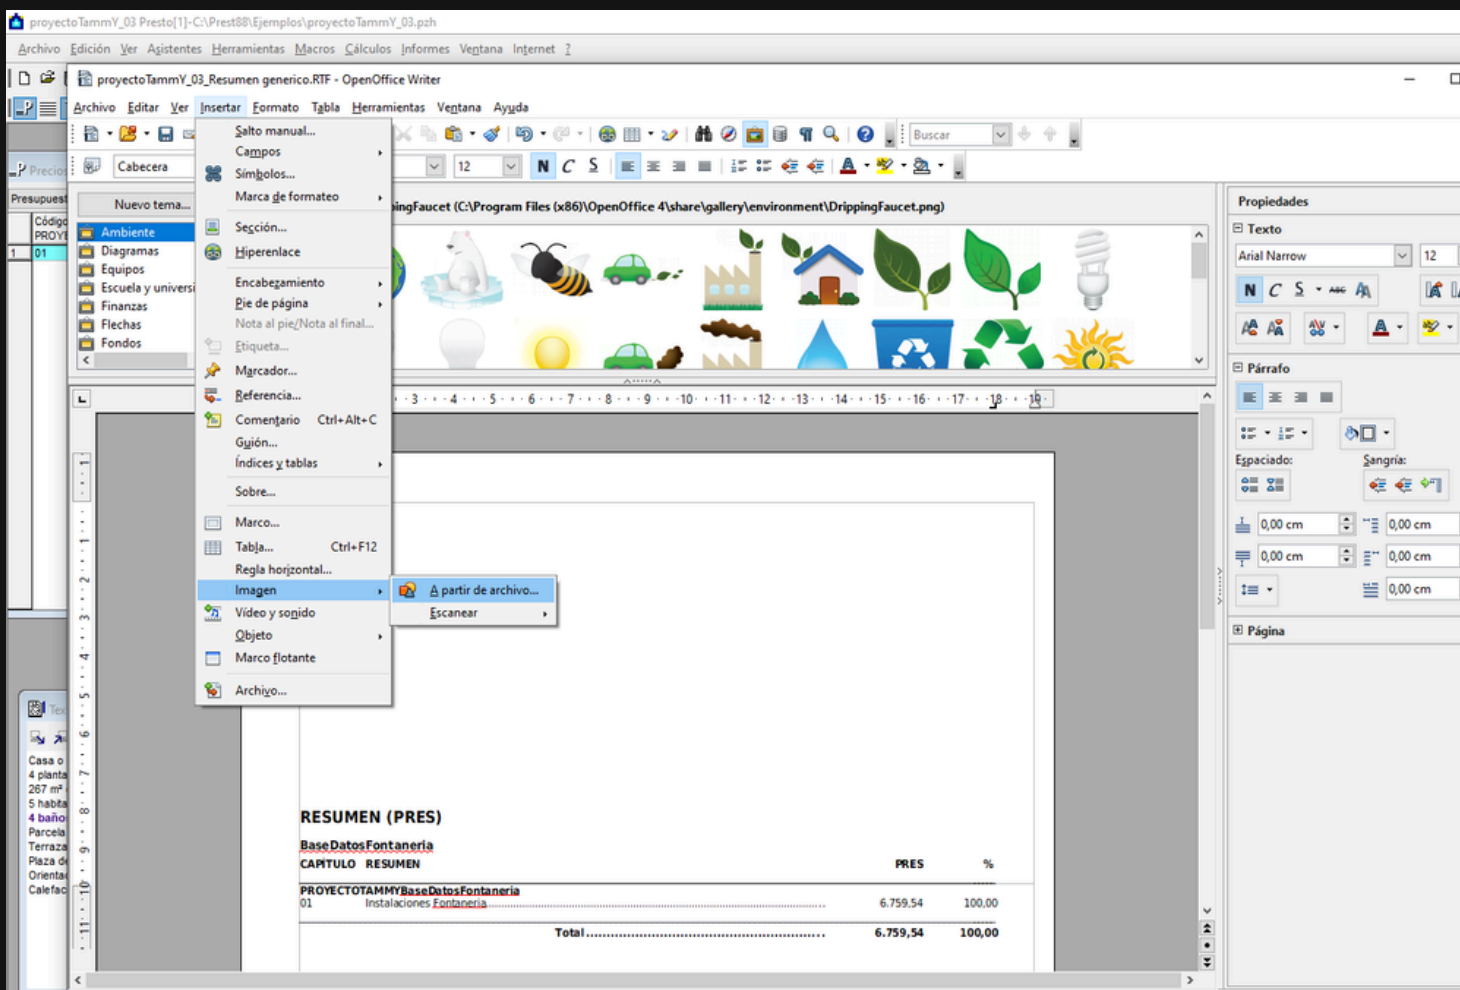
proyectoTammY_03 Presto[1]-C:\Prest88\Ejemplos\proyectoTammY_03.pzh

Archivo Edición Ver Asistentes Herramientas Macros Cálculos Informes Ventana Internet ?

proyectoTammY_03_Resumen generico.RTF - OpenOffice Writer

Archivo Editar Ver Insertar Formato Tabla Herramientas Ventana Ayuda

Buscar

Cabecera 12

Precios

Presupuest

Código PROY

01

Nuevo tema...

Ambiente
Diagramas
Equipos
Escuela y universi
Finanzas
Flechas
Fondos

Salto manual...
Campos
Símbolos...
Marca de formateo
Sección...
Hiperenlace
Encabezamiento
Pie de página
Nota al pie/Nota al final...
Etiqueta...
Marcador...
Referencia...
Comentario Ctrl+Alt+C
Guión...
Índices y tablas
Sobre...
Marco...
Tabla... Ctrl+F12
Regla horizontal...
Imagen
Vídeo y sonido
Objeto
Marco flotante
Archivo...

A partir de archivo...
Escanear

pingFaucet (C:\Program Files (x86)\OpenOffice 4\share\gallery\environment\DrippingFaucet.png)

Casa o
4 planta
267 m²
5 habita
4 baño
Parcela
Terraza
Plaza d
Orienta
Calefac

RESUMEN (PRES)

BaseDatosFontaneria

| CAPITULO | RESUMEN | PRES | % |
|---|---|---|---|
| PROYECTOTAMMYBaseDatosFontaneria | | | |
| 01 | Instalaciones Fontaneria | 6.759,54 | 100,00 |
| | Total | 6.759,54 | 100,00 |

Propiedades

Texto

Arial Narrow 12

N C S

Párrafo

Espaciado: Sangría:

0,00 cm 0,00 cm
0,00 cm 0,00 cm
0,00 cm

Página